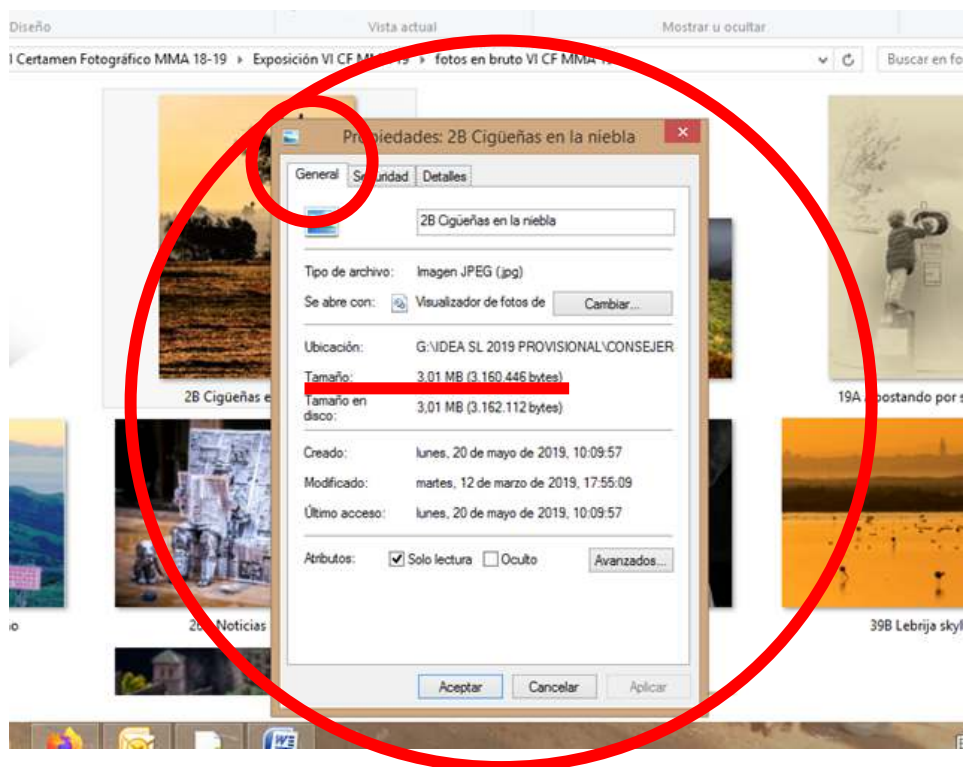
Diseño
Vista actual
Mostrar u ocultar

I Certamen Fotográfico MMA 18-19 ▸ Exposición VI CF MMA 18-19 ▸ fotos en bruto VI CF MMA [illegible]
Buscar en fo

Propiedades: 2B Cigüeñas en la niebla

General
Seguridad
Detalles

2B Cigüeñas en la niebla

Tipo de archivo: Imagen JPEG (.jpg)
Se abre con: Visualizador de fotos de
Cambiar...

Ubicación: G:\IDEA SL 2019 PROVISIONAL\CONSEJER
Tamaño: 3,01 MB (3.160.446 bytes)
Tamaño en disco: 3,01 MB (3.162.112 bytes)

Creado: lunes, 20 de mayo de 2019, 10:09:57
Modificado: martes, 12 de marzo de 2019, 17:55:09
Último acceso: lunes, 20 de mayo de 2019, 10:09:57

Atributos: Solo lectura Oculto
Avanzados...

Aceptar
Cancelar
Aplicar

2B Cigüeñas e
19A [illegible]postando por s
o
2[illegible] Noticias
39B Lebrija sky